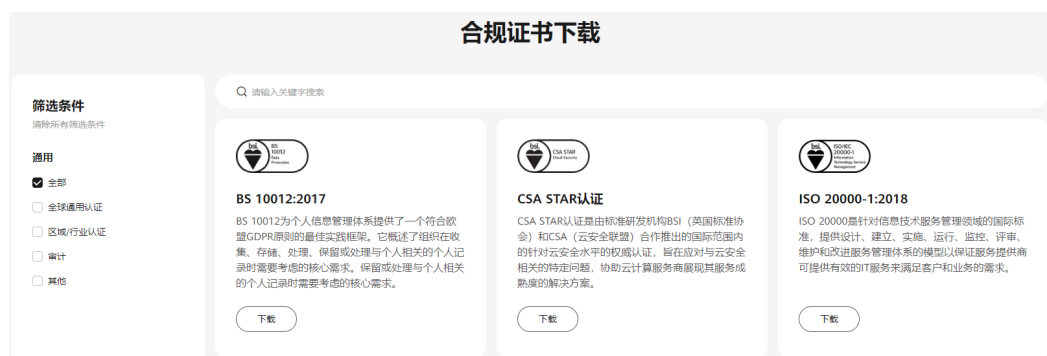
合规证书下载

筛选条件
清除所有筛选条件

通用
全部
全球通用认证
区域/行业认证
审计
其他

请输入关键字搜索

bsi. BS 10012 Data Protection

BS 10012:2017

BS 10012为个人信息管理体系提供了一个符合欧盟GDPR原则的最佳实践框架。它概述了组织在收集、存储、处理、保留或处理与个人相关的个人记录时需要考虑的核心需求。保留或处理与个人相关的个人记录时需要考虑的核心需求。

下载

bsi. CSA STAR Cloud Security

CSA STAR认证

CSA STAR认证是由标准研发机构BSI（英国标准协会）和CSA（云安全联盟）合作推出的国际范围内的针对云安全水平的权威认证，旨在应对与云安全相关的特定问题，协助云计算服务商展现其服务成熟度的解决方案。

下载

bsi. ISO/IEC 20000-1 Information Technology Service Management

ISO 20000-1:2018

ISO 20000是针对信息技术服务管理领域的国际标准，提供设计、建立、实施、运行、监控、评审、维护和改进服务管理体系的模型以保证服务提供商可提供有效的IT服务来满足客户和业务的需求。

下载